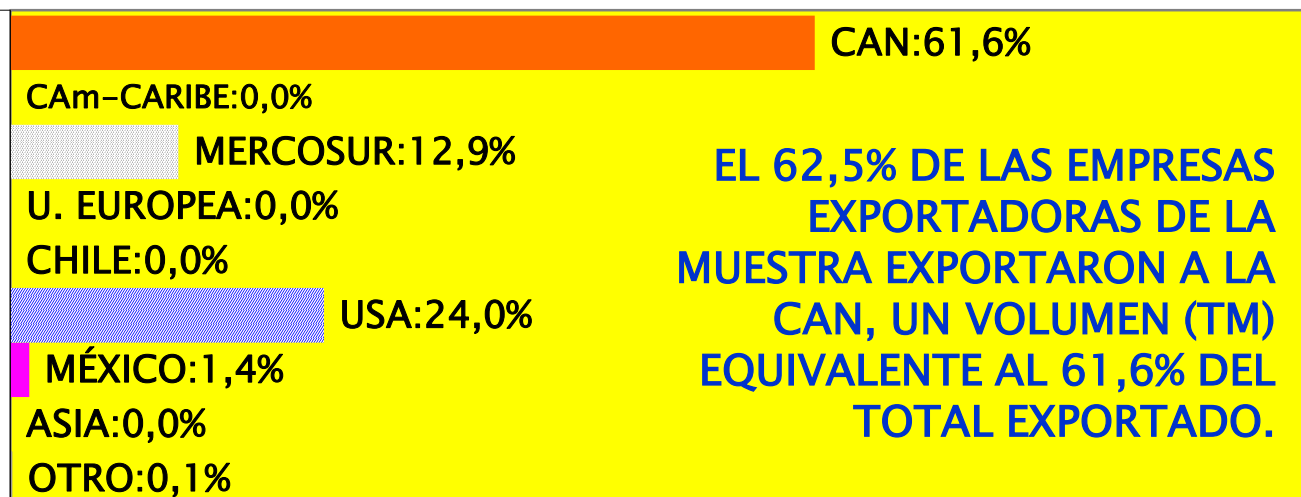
CAN:61,6%

CAm-CARIBE:0,0%

MERCOSUR:12,9%

U. EUROPEA:0,0%

CHILE:0,0%

USA:24,0%

MÉXICO:1,4%

ASIA:0,0%

OTRO:0,1%

EL 62,5% DE LAS EMPRESAS EXPORTADORAS DE LA MUESTRA EXPORTARON A LA CAN, UN VOLUMEN (TM) EQUIVALENTE AL 61,6% DEL TOTAL EXPORTADO.